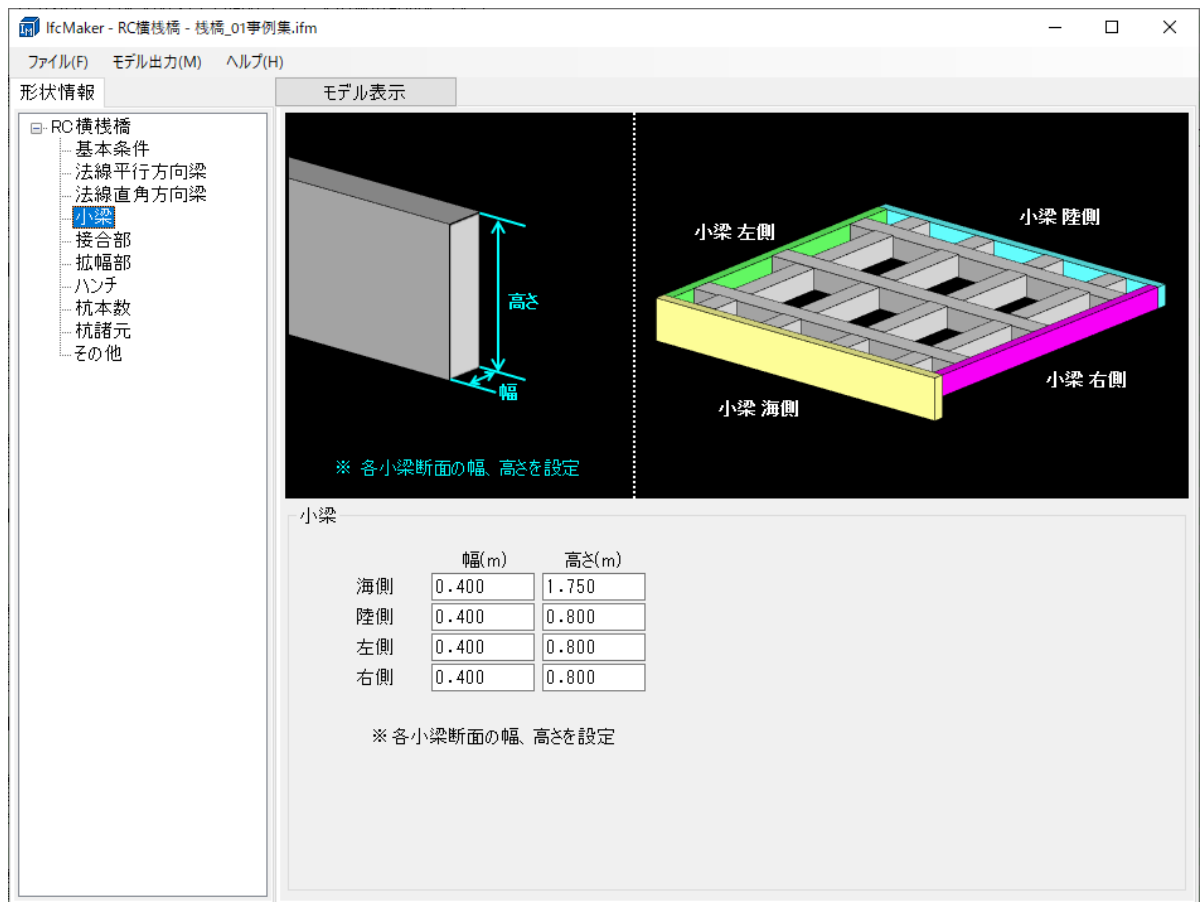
IfcMaker - RC横桟橋 - 桟橋_01事例集.ifm

ファイル(F) モデル出力(M) ヘルプ(H)

形状情報

モデル表示

RC横桟橋
基本条件
法線平行方向梁
法線直角方向梁
小梁
接合部
拡幅部
ハンチ
杭本数
杭諸元
その他

高さ
幅

※ 各小梁断面の幅、高さを設定

小梁 左側
小梁 陸側
小梁 右側
小梁 海側

小梁

|  | 幅(m) | 高さ(m) |
|---|---|---|
| 海側 | 0.400 | 1.750 |
| 陸側 | 0.400 | 0.800 |
| 左側 | 0.400 | 0.800 |
| 右側 | 0.400 | 0.800 |

※ 各小梁断面の幅、高さを設定